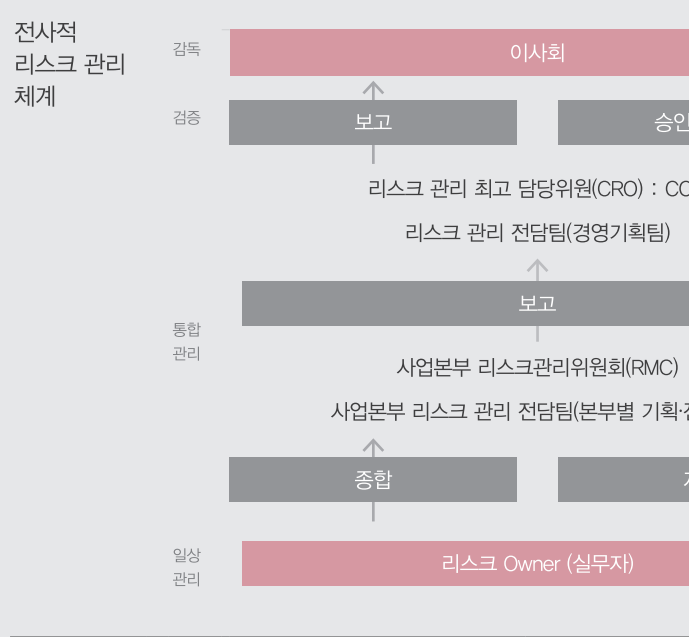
전사적 리스크 관리 체계

감독

이사회

검증

보고

승인

리스크 관리 최고 담당위원(CRO) : CO

리스크 관리 전담팀(경영기획팀)

통합 관리

보고

사업본부 리스크관리위원회(RMC)

사업본부 리스크 관리 전담팀(본부별 기획·

종합

일상 관리

리스크 Owner (실무자)